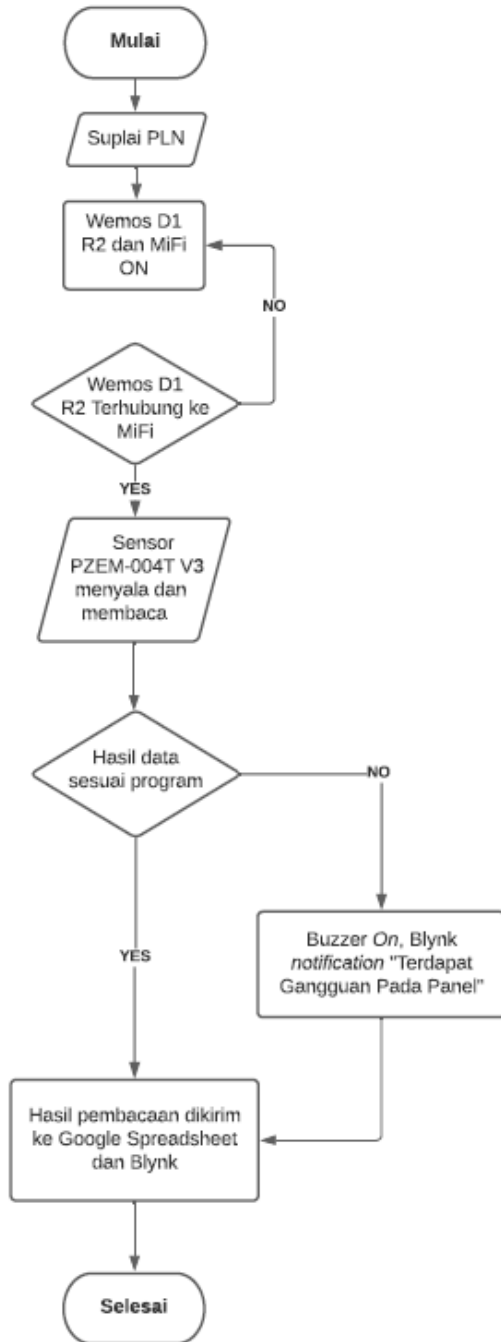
Mulai

Suplai PLN

Wemos D1 R2 dan MiFi ON

NO

Wemos D1 R2 Terhubung ke MiFi

YES

Sensor PZEM-004T V3 menyala dan membaca

Hasil data sesuai program

NO

YES

Buzzer *On*, Blynk *notification* "Terdapat Gangguan Pada Panel"

Hasil pembacaan dikirim ke Google Spreadsheet dan Blynk

Selesai